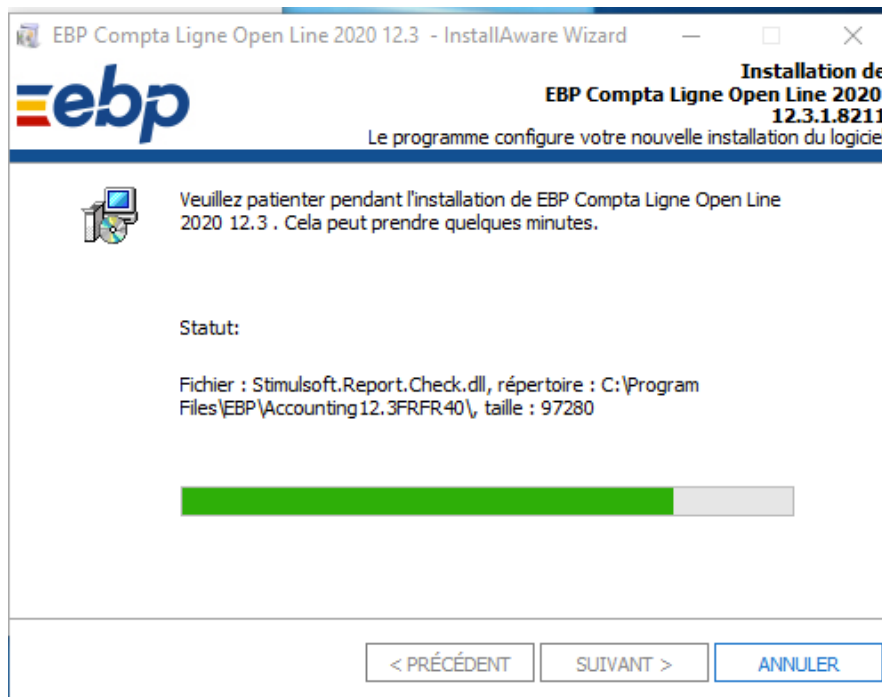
EBP Compta Ligne Open Line 2020 12.3 - InstallAware Wizard

ebp

Installation de
EBP Compta Ligne Open Line 2020
12.3.1.8211
Le programme configure votre nouvelle installation du logicie

Veuillez patienter pendant l'installation de EBP Compta Ligne Open Line 2020 12.3 . Cela peut prendre quelques minutes.

Statut:

Fichier : Stimulsoft.Report.Check.dll, répertoire : C:\Program Files\EBP\Accounting12.3FRFR40\, taille : 97280

< PRÉCÉDENT

SUIVANT >

ANNULER